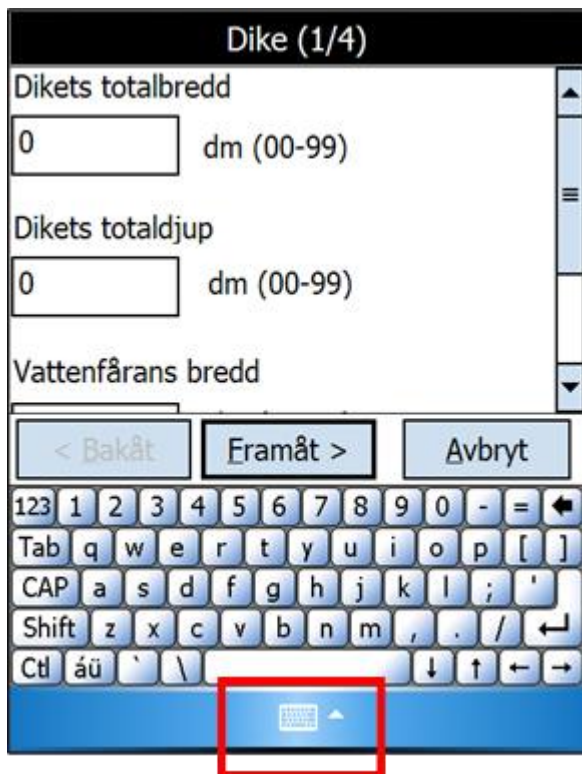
Dike (1/4)

Dikets totalbredd

0

dm (00-99)

Dikets totaldjup

0

dm (00-99)

Vattenfårans bredd

< Bakåt

Framåt >

Avbryt

123 1 2 3 4 5 6 7 8 9 0 - =

Tab q w e r t y u i o p [ ]

CAP a s d f g h j k l ; '

Shift z x c v b n m , . /

Ctl áü ` \